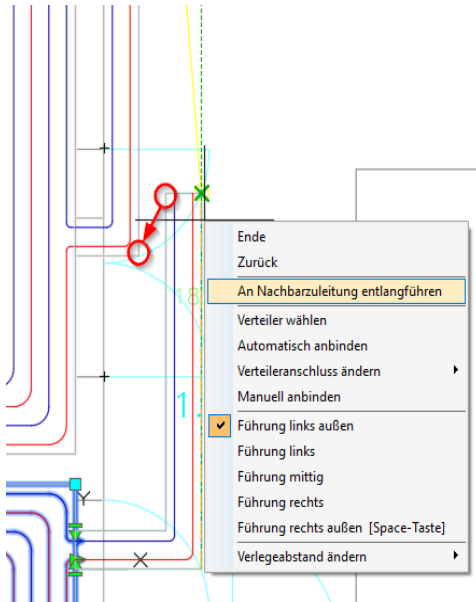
Ende
Zurück
An Nachbarzuleitung entlangführen
Verteiler wählen
Automatisch anbinden
Verteileranschluss ändern
Manuell anbinden
Führung links außen
Führung links
Führung mittig
Führung rechts
Führung rechts außen [Space-Taste]
Verlegeabstand ändern